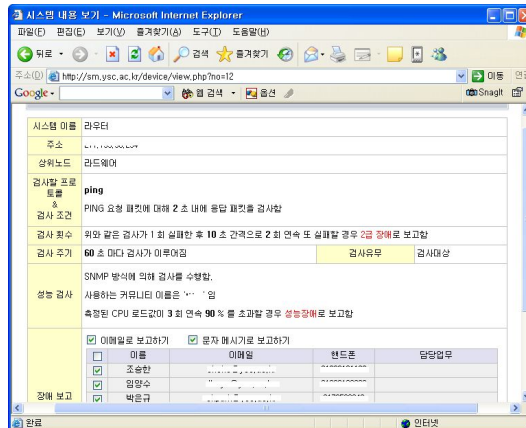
시스템 내용 보기 - Microsoft Internet Explorer

파일(F) 편집(E) 보기(V) 즐겨찾기(A) 도구(T) 도움말(H)

뒤로 · 검색 즐겨찾기

주소(D) http://sm.ysc.ac.kr/device/view.php?no=12 이동 연결

Google · 웹 검색 · 옵션 SnagIt

| 시스템 이름 | 라우터 | | |
|---|---|---|---|
| 주소 | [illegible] | | |
| 상위노드 | 라드웨어 | | |
| 검사할 프로토콜 & 검사 조건 | ping<br>PING 요청 패킷에 대해 2 초 내에 응답 패킷을 검사함 | | |
| 검사 횟수 | 위와 같은 검사가 1 회 실패한 후 10 초 간격으로 2 회 연속 또 실패할 경우 2급 장애로 보고함 | | |
| 검사 주기 | 60 초 마다 검사가 이루어짐 | 검사유무 | 검사대상 |
| 성능 검사 | SNMP 방식에 의해 검사를 수행함.<br>사용하는 커뮤니티 이름은 '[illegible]' 임<br>측정된 CPU 로드값이 3 회 연속 90 % 를 초과할 경우 성능장애로 보고함 | | |

장애 보고

이메일로 보고하기 문자 메시지로 보고하기

| | 이름 | 이메일 | 핸드폰 | 담당업무 |
|---|---|---|---|---|
| | 조승환 | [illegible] | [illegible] | |
| | 임양수 | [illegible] | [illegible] | |
| | 박은규 | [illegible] | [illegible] | |

완료 인터넷